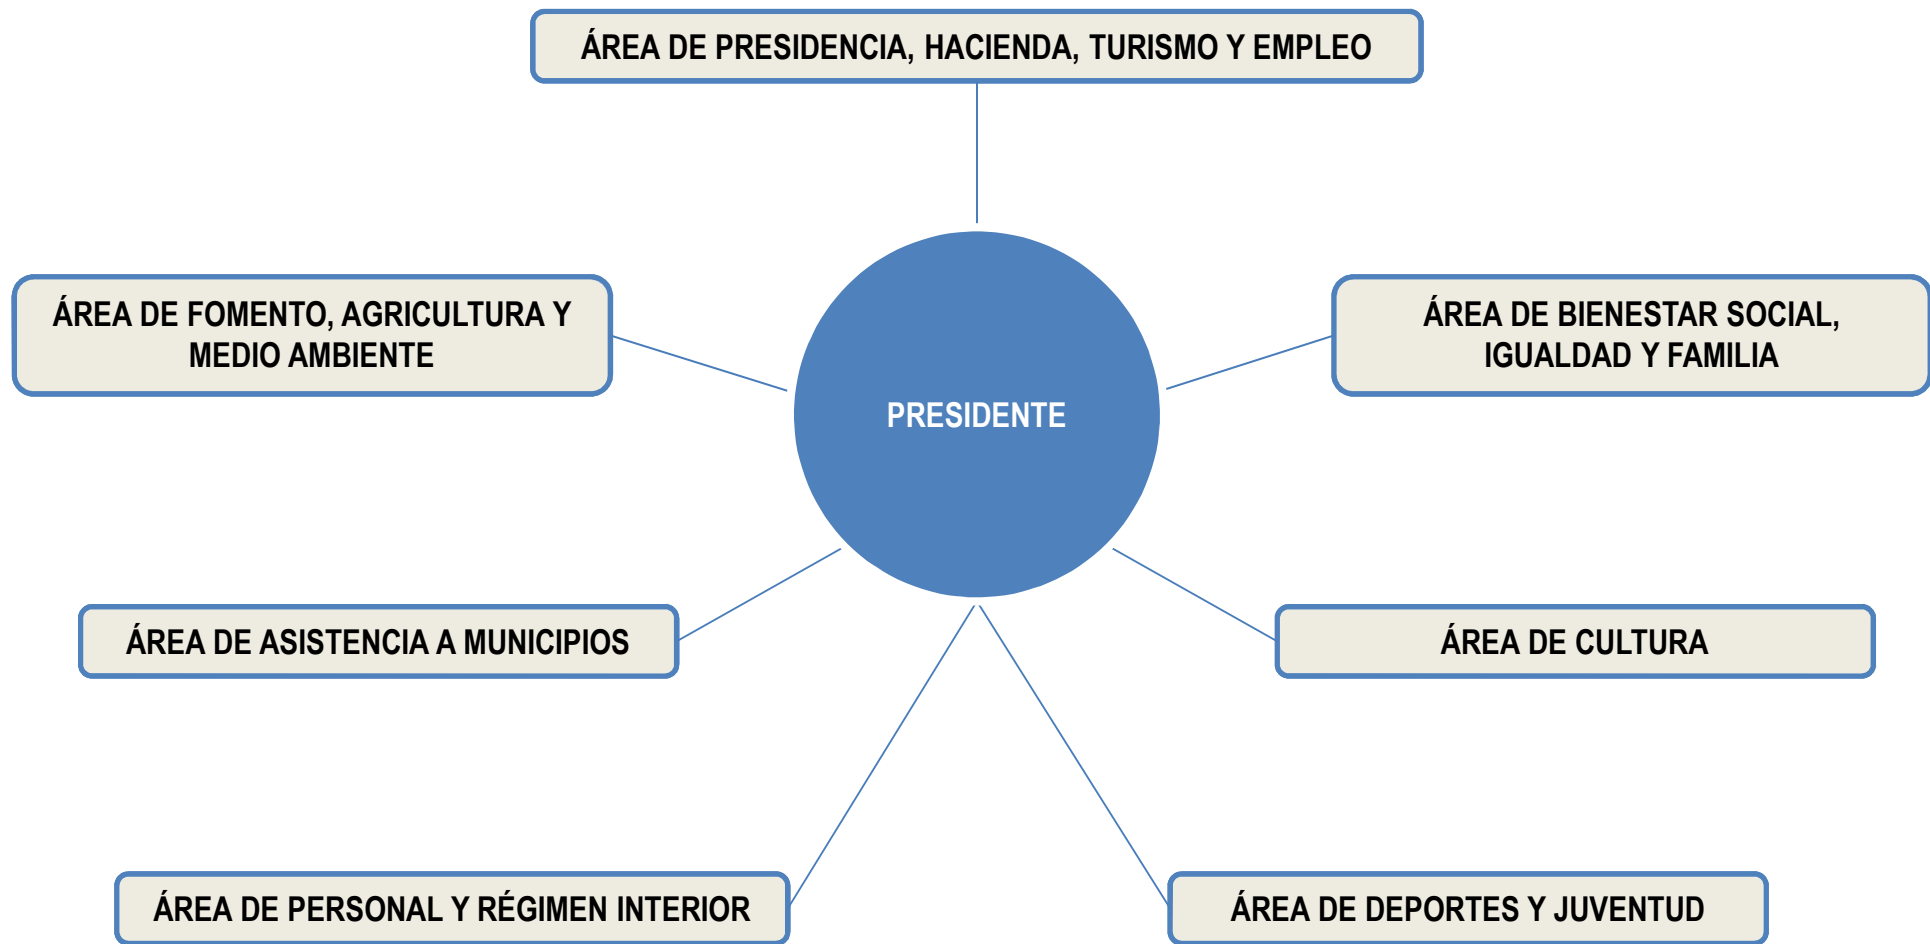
ÁREA DE PRESIDENCIA, HACIENDA, TURISMO Y EMPLEO

ÁREA DE FOMENTO, AGRICULTURA Y MEDIO AMBIENTE

PRESIDENTE

ÁREA DE BIENESTAR SOCIAL, IGUALDAD Y FAMILIA

ÁREA DE ASISTENCIA A MUNICIPIOS

ÁREA DE CULTURA

ÁREA DE PERSONAL Y RÉGIMEN INTERIOR

ÁREA DE DEPORTES Y JUVENTUD